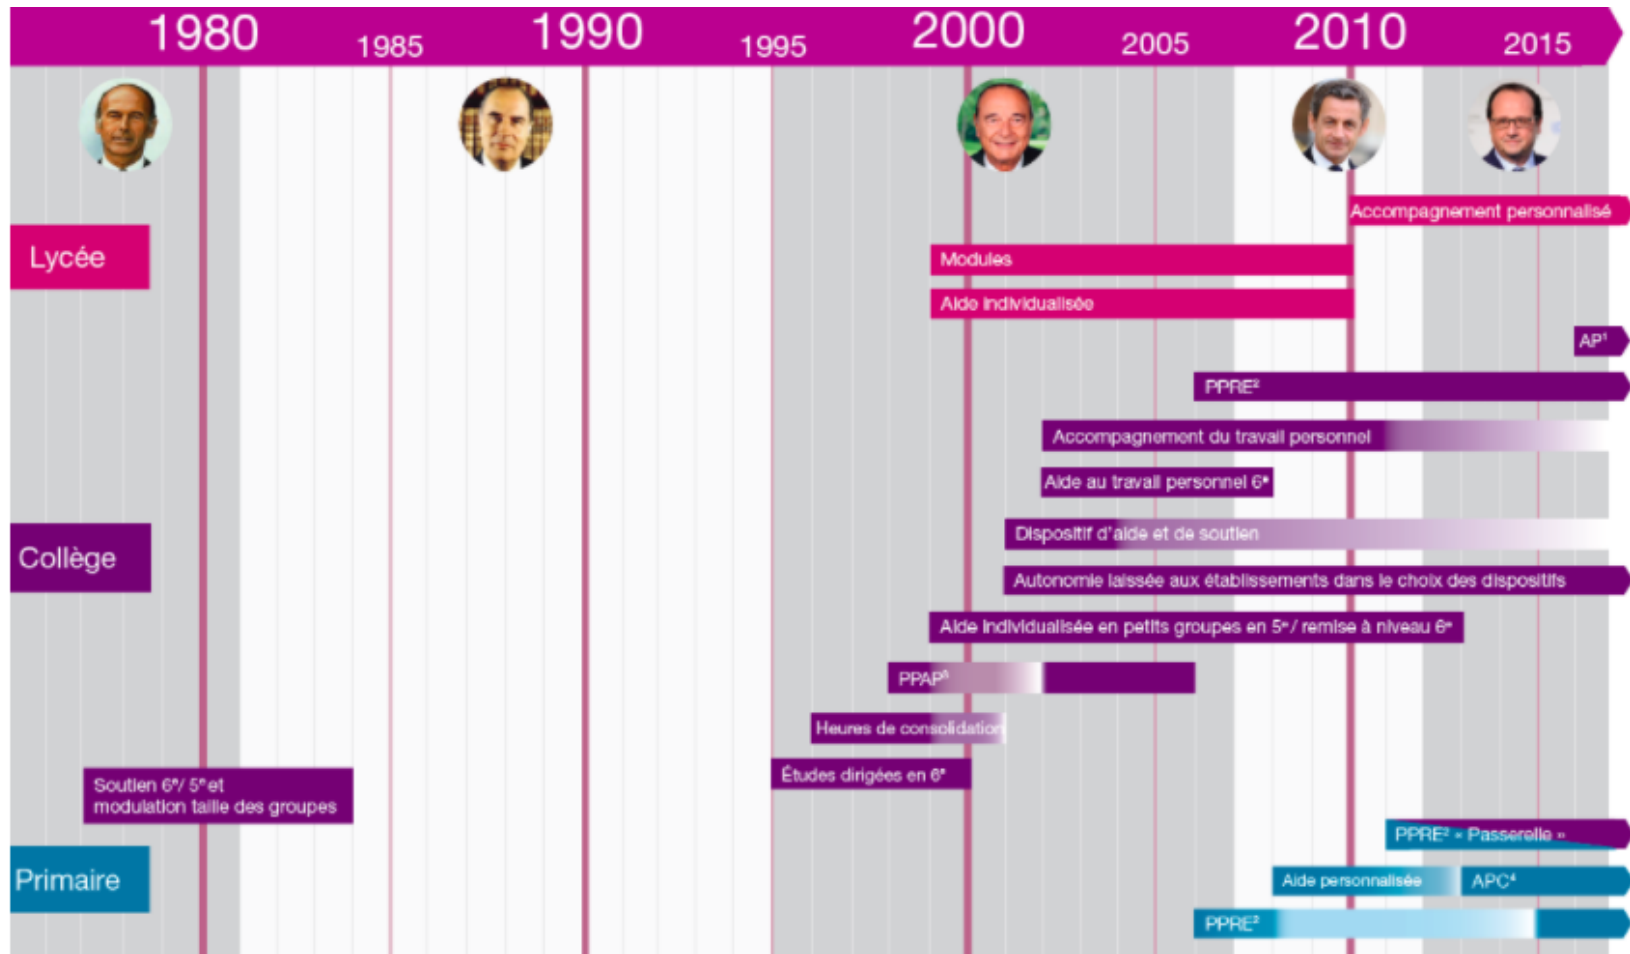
1980 1985 1990 1995 2000 2005 2010 2015

Lycée

Accompagnement personnalisé

Modules

Aide individualisée

AP$^1$

PPRE$^2$

Accompagnement du travail personnel

Aide au travail personnel 6$^e$

Collège

Dispositif d'aide et de soutien

Autonomie laissée aux établissements dans le choix des dispositifs

Aide individualisée en petits groupes en 5$^e$ / remise à niveau 6$^e$

PPAP$^3$

Heures de consolidation

Études dirigées en 6$^e$

Soutien 6$^e$/ 5$^e$ et modulation taille des groupes

PPRE$^2$ « Passerelle »

Primaire

Aide personnalisée

APC$^4$

PPRE$^2$